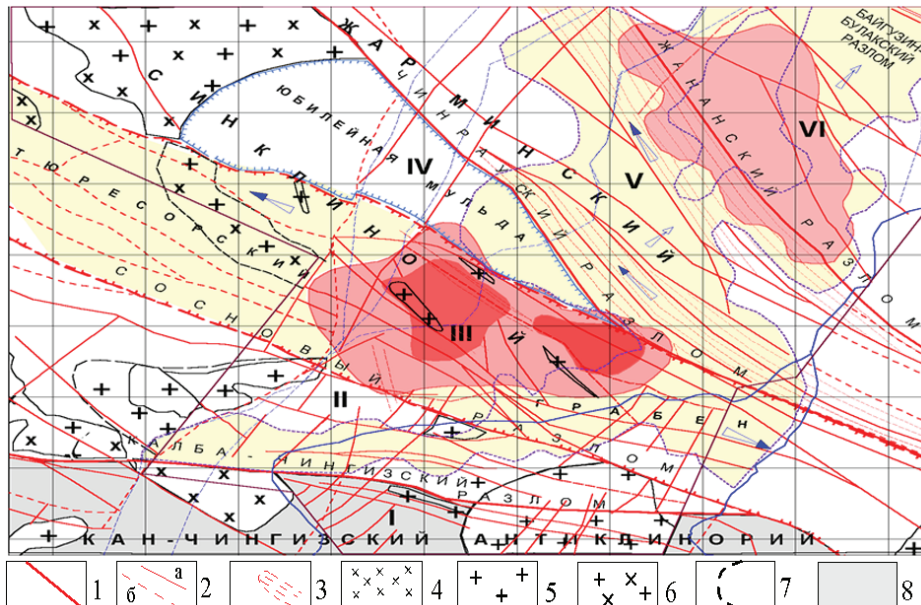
ЖАРМИНСКИЙ
БАЙГУЗИН-БУЛАКСКИЙ РАЗЛОМ
ЖАНАНСКИЙ РАЗЛОМ
ЧИНРАУСКИЙ РАЗЛОМ
СИНКЛИНОРИЙ
ЮБИЛЕЙНАЯ МУЛЬДА
ТЮРЕСОРСКИЙ
СОСНОВЫЙ ГРАБЕН
КАЛБА-ЧИНГИЗСКИЙ РАЗЛОМ
КАН-ЧИНГИЗСКИЙ АНТИКЛИНОРИЙ
I
II
III
IV
V
VI
М
1
а
б
2
3
4
5
6
7
8